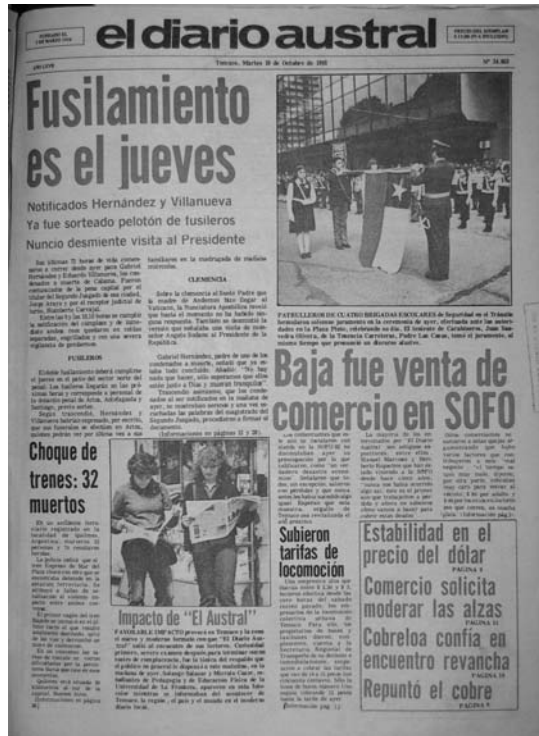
el diario austral

Temuco, Martes 30 de Octubre de 1985

Fusilamiento es el jueves

Notificados Hernández y Villanueva

Ya fue sorteado pelotón de fusileros

Nuncio desmiente visita al Presidente

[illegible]

FUSILEROS

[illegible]

CLEMENCIA

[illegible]

Choque de trenes: 32 muertos

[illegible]

Impacto de "El Austral"

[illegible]

Baja fue venta de comercio en SOFO

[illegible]

Subieron tarifas de locomoción

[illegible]

Estabilidad en el precio del dólar
PAGINA 8

Comercio solicita moderar las alzas
PAGINA 11

Cobreloa confía en encuentro revancha
PAGINA 18

Repuntó el cobre